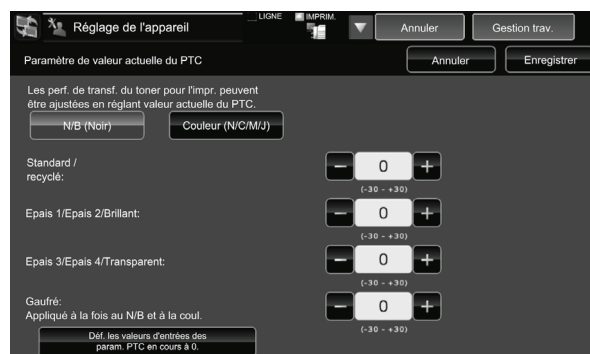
Réglage de l'appareil
LIGNE
IMPRIM.
Annuler
Gestion trav.

Paramètre de valeur actuelle du PTC
Annuler
Enregistrer

Les perf. de transf. du toner pour l'impr. peuvent être ajustées en réglant valeur actuelle du PTC.

N/B (Noir)
Couleur (N/C/M/J)

Standard / recyclé:
−
0
+
(-30 - +30)

Epais 1/Epais 2/Brillant:
−
0
+
(-30 - +30)

Epais 3/Epais 4/Transparent:
−
0
+
(-30 - +30)

Gaufré: Appliqué à la fois au N/B et à la coul.
−
0
+
(-30 - +30)

Déf. les valeurs d'entrées des param. PTC en cours à 0.